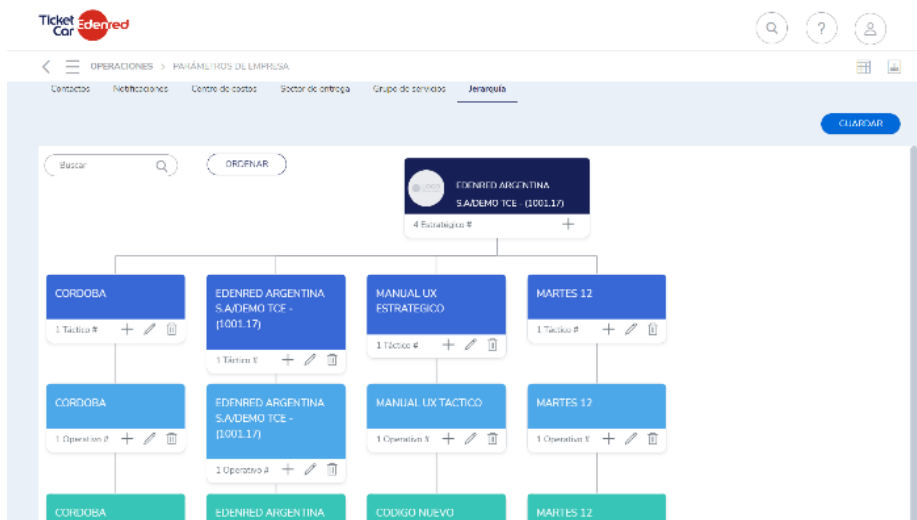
Ticket Car Edenred

OPERACIONES > PARÁMETROS DE EMPRESA

Contactos Notificaciones Centro de costos Sector de entrega Grupo de servicios Jerarquía

GUARDAR

Buscar

ORDENAR

LOGO EDENRED ARGENTINA S.A/DEMO TCE - (1001.17)
4 Estratégico #

CORDOBA
1 Táctico #

EDENRED ARGENTINA S.A/DEMO TCE - (1001.17)
1 Táctico #

MANUAL UX ESTRATEGICO
1 Táctico #

MARTES 12
1 Táctico #

CORDOBA
1 Operativo #

EDENRED ARGENTINA S.A/DEMO TCE - (1001.17)
1 Operativo #

MANUAL UX TACTICO
1 Operativo #

MARTES 12
1 Operativo #

CORDOBA

EDENRED ARGENTINA

CODIGO NUEVO

MARTES 12